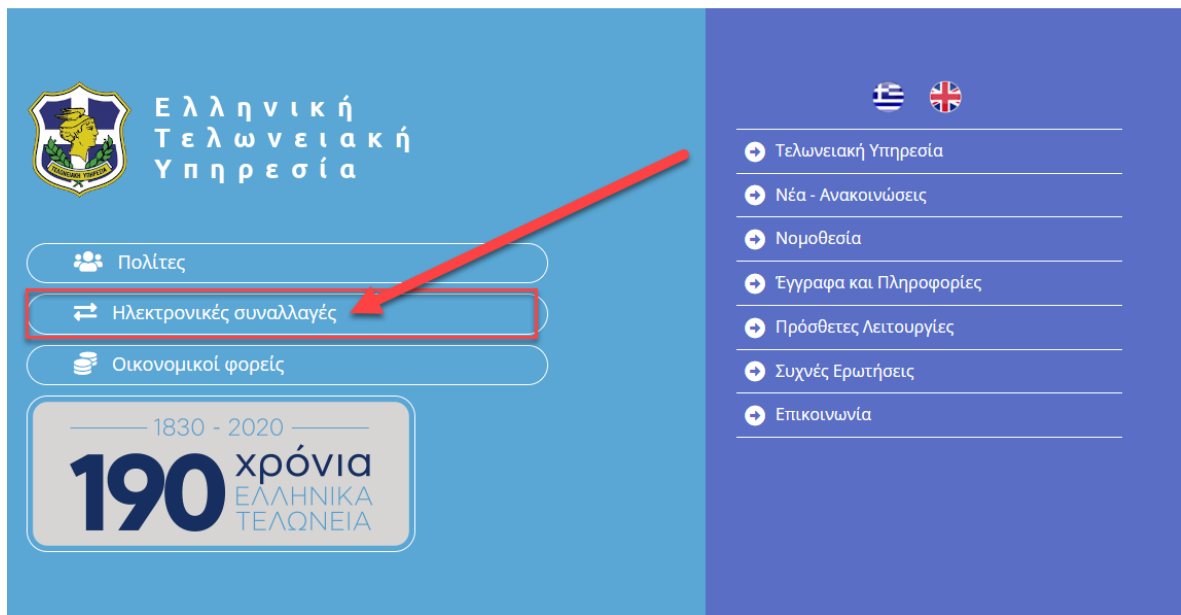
ΤΕΛΩΝΕΙΑΚΗ ΥΠΗΡΕΣΙΑ

Ελληνική
Τελωνειακή
Υπηρεσία

Πολίτες

Ηλεκτρονικές συναλλαγές

Οικονομικοί φορείς

1830 - 2020
190 χρόνια
ΕΛΛΗΝΙΚΑ
ΤΕΛΩΝΕΙΑ

Τελωνειακή Υπηρεσία
Νέα - Ανακοινώσεις
Νομοθεσία
Έγγραφα και Πληροφορίες
Πρόσθετες Λειτουργίες
Συχνές Ερωτήσεις
Επικοινωνία